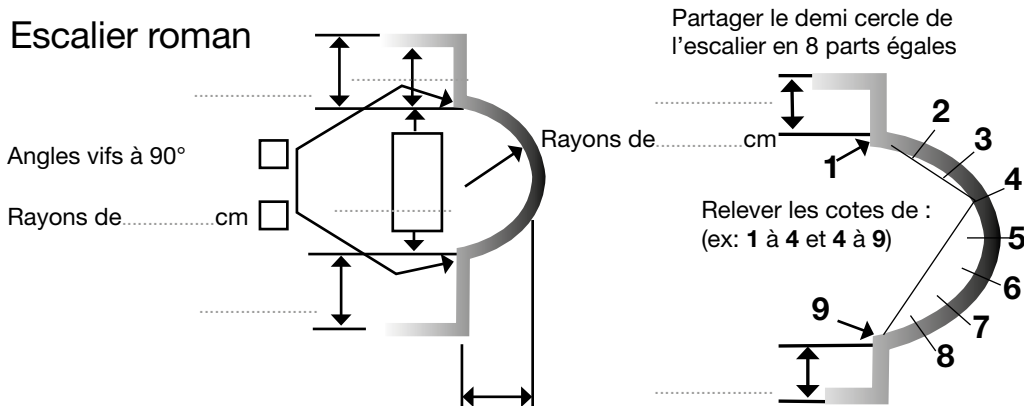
Escalier roman

Angles vifs à 90°

Rayons de.................cm

Partager le demi cercle de l'escalier en 8 parts égales

Rayons de...............cm

1
2
3
4
5
6
7
8
9

Relever les cotes de : (ex: **1** à **4** et **4** à **9**)